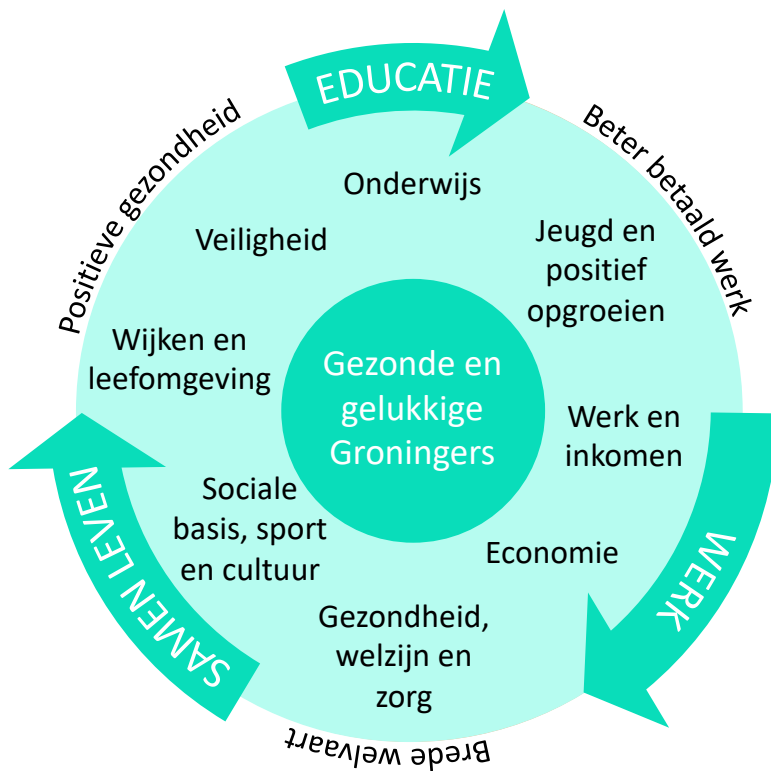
EDUCATIE

Beter betaald werk

WERK

Brede welvaart

SAMEN LEVEN

Positieve gezondheid

Onderwijs

Veiligheid

Jeugd en positief opgroeien

Wijken en leefomgeving

Gezonde en gelukkige Groningers

Werk en inkomen

Sociale basis, sport en cultuur

Economie

Gezondheid, welzijn en zorg